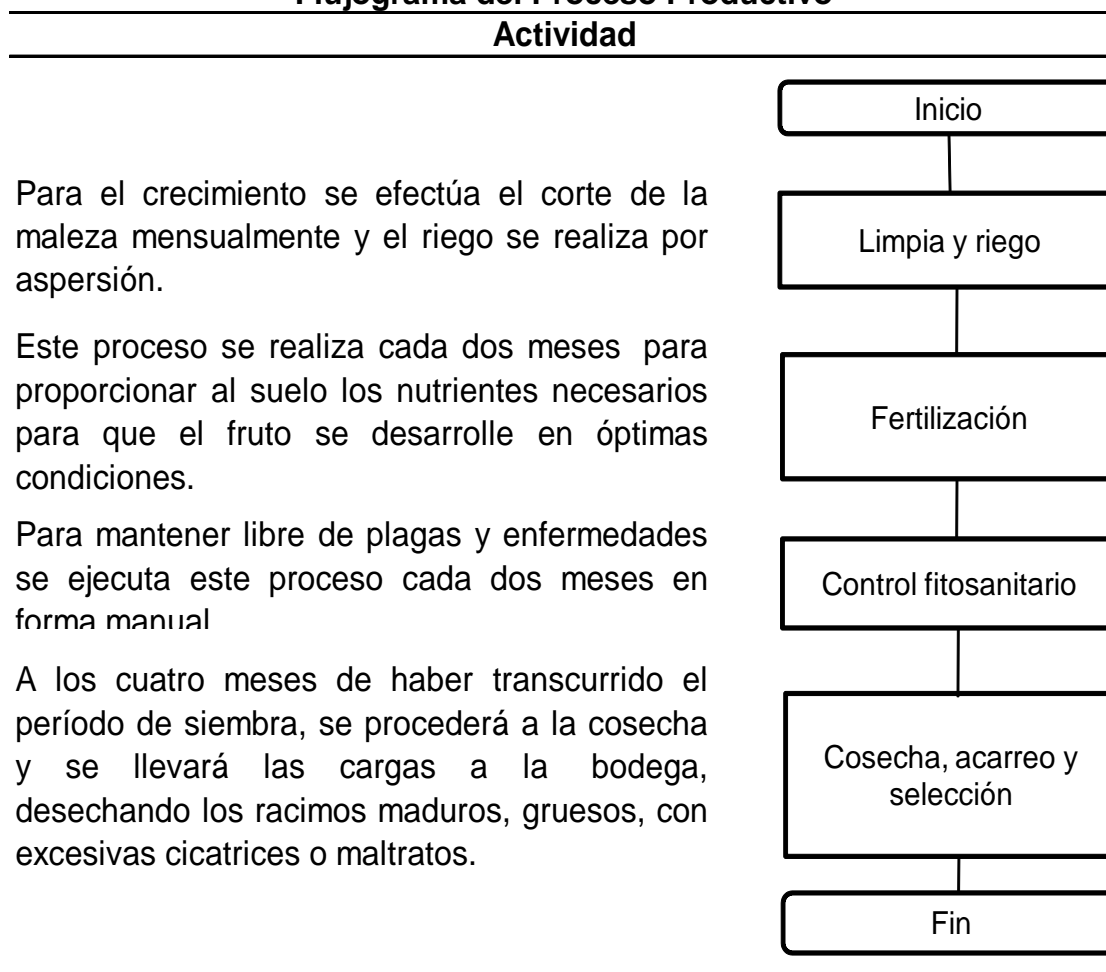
Flujograma del Proceso Productivo

Actividad

Para el crecimiento se efectúa el corte de la maleza mensualmente y el riego se realiza por aspersión.

Este proceso se realiza cada dos meses para proporcionar al suelo los nutrientes necesarios para que el fruto se desarrolle en óptimas condiciones.

Para mantener libre de plagas y enfermedades se ejecuta este proceso cada dos meses en forma manual

A los cuatro meses de haber transcurrido el período de siembra, se procederá a la cosecha y se llevará las cargas a la bodega, desechando los racimos maduros, gruesos, con excesivas cicatrices o maltratos.

Inicio

Limpia y riego

Fertilización

Control fitosanitario

Cosecha, acarreo y selección

Fin